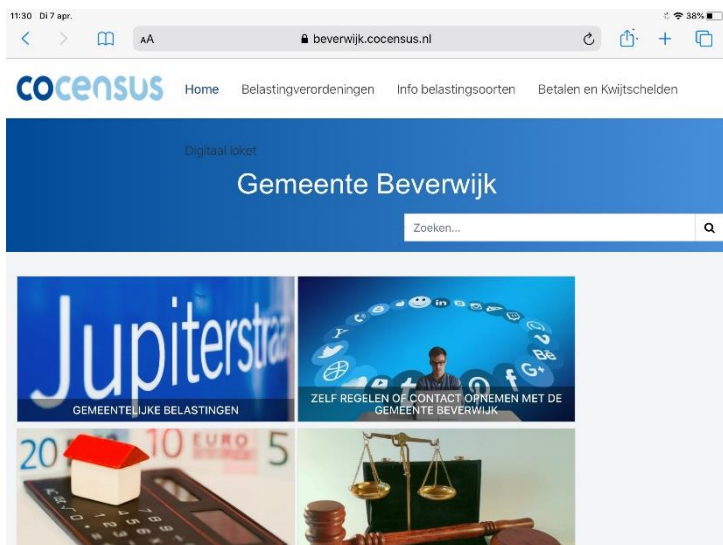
11:30 Di 7 apr.

38%

AA

beverwijk.cocensus.nl

cocensus

Home

Belastingverordeningen

Info belastingsoorten

Betalen en Kwijtschelden

Digitaal loket

Gemeente Beverwijk

Zoeken...

Jupiterstraa

GEMEENTELIJKE BELASTINGEN

ZELF REGELEN OF CONTACT OPNEMEN MET DE GEMEENTE BEVERWIJK

20 10 EURO 5